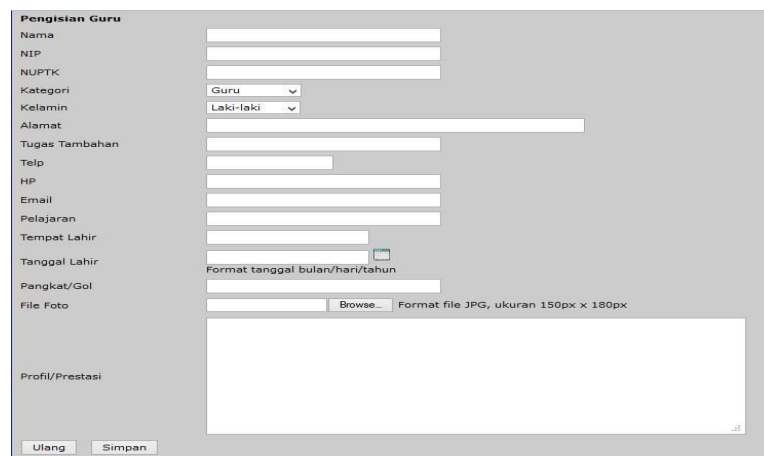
Pengisian Guru

Nama

NIP

NUPTK

Kategori Guru

Kelamin Laki-laki

Alamat

Tugas Tambahan

Telp

HP

Email

Pelajaran

Tempat Lahir

Tanggal Lahir

Format tanggal bulan/hari/tahun

Pangkat/Gol

File Foto Browse... Format file JPG, ukuran 150px x 180px

Profil/Prestasi

Ulang Simpan